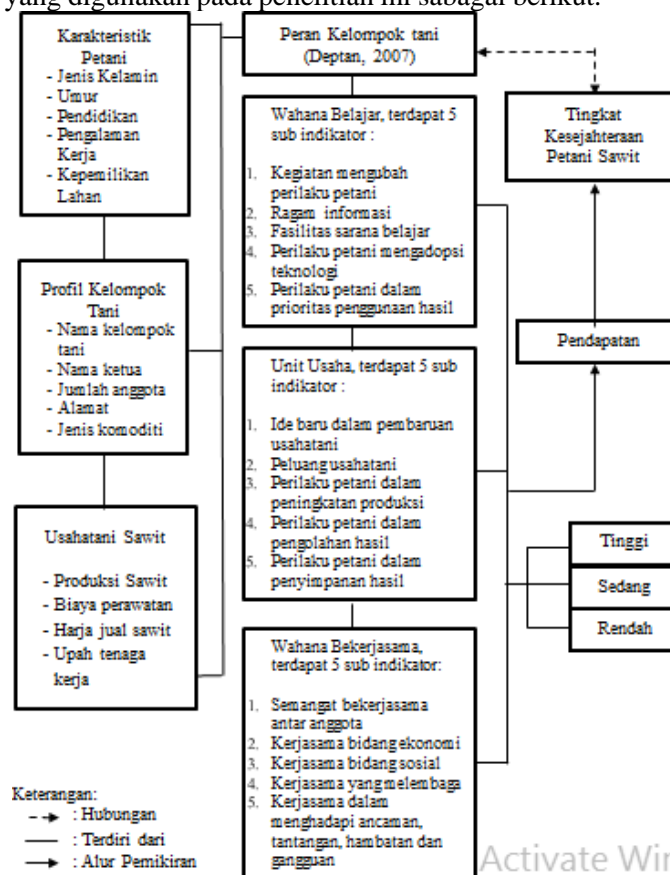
yang digunakan pada penelitian ini sabagai berikut.

Karakteristik Petani
- Jenis Kelamin
- Umur
- Pendidikan
- Pengalaman Kerja
- Kepemilikan Lahan

Profil Kelompok Tani
- Nama kelompok tani
- Nama ketua
- Jumlah anggota
- Alamat
- Jenis komoditi

Usahatani Sawit
- Produksi Sawit
- Biaya perawatan
- Harja jual sawit
- Upah tenaga kerja

Peran Kelompok tani (Deptan, 2007)

Wahana Belajar, terdapat 5 sub indikator :
1. Kegiatan mengubah perilaku petani
2. Ragam informasi
3. Fasilitas sarana belajar
4. Perilaku petani mengadopsi teknologi
5. Perilaku petani dalam prioritas penggunaan hasil

Unit Usaha, terdapat 5 sub indikator :
1. Ide baru dalam pembaruan usahatani
2. Peluang usahatani
3. Perilaku petani dalam peningkatan produksi
4. Perilaku petani dalam pengolahan hasil
5. Perilaku petani dalam penyimpanan hasil

Wahana Bekerjasama, terdapat 5 sub indikator:
1. Semangat bekerjasama antar anggota
2. Kerjasama bidang ekonomi
3. Kerjasama bidang sosial
4. Kerjasama yang melembaga
5. Kerjasama dalam menghadapi ancaman, tantangan, hambatan dan gangguan

Tingkat Kesejahteraan Petani Sawit

Pendapatan

Tinggi
Sedang
Rendah

Keterangan:
: Hubungan
: Terdiri dari
: Alur Pemikiran

Activate Wi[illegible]